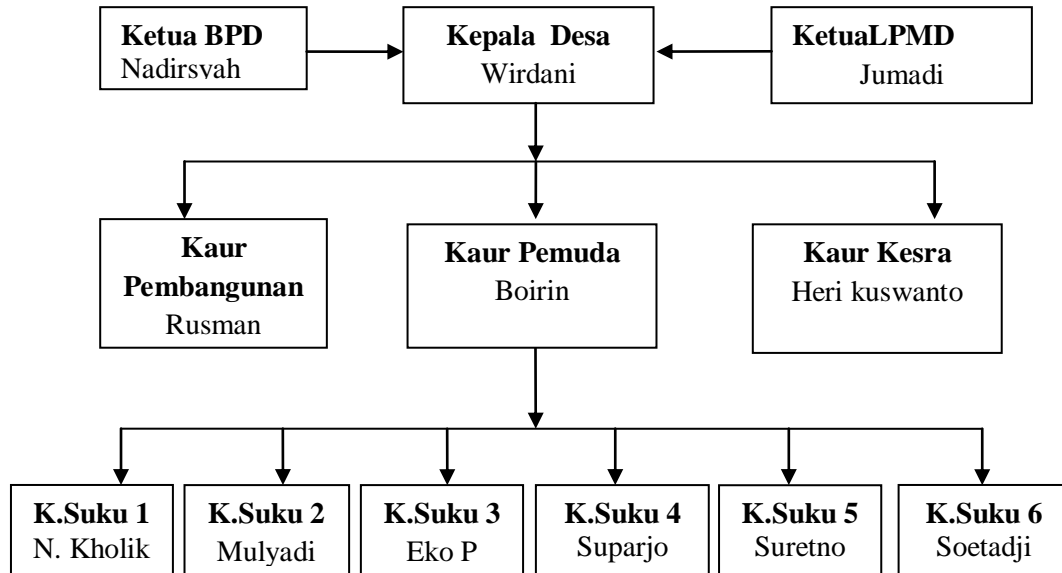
Ketua BPD
Nadirsvah

Kepala Desa
Wirdani

KetuaLPMD
Jumadi

Kaur Pembangunan
Rusman

Kaur Pemuda
Boirin

Kaur Kesra
Heri kuswanto

K.Suku 1
N. Kholik

K.Suku 2
Mulyadi

K.Suku 3
Eko P

K.Suku 4
Suparjo

K.Suku 5
Suretno

K.Suku 6
Soetadji